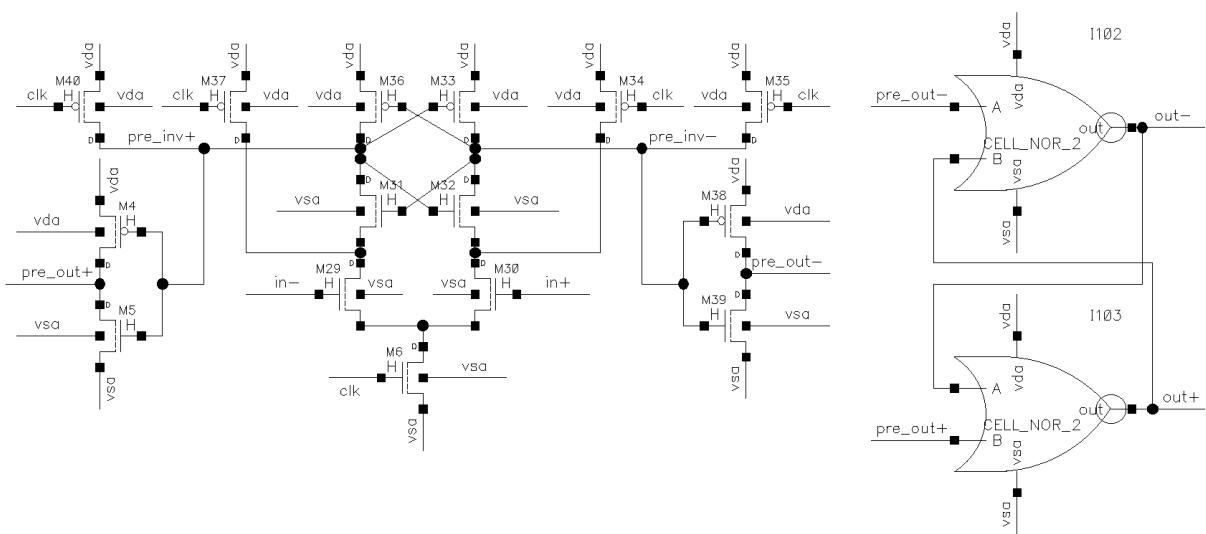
vda M40 clk H vda D pre_inv+
vda M37 clk H vda D
vda M36 vda H D
vda M33 H vda D
vda M34 vda H clk D
vda M35 vda H clk D pre_inv−
vda M4 vda H D pre_out+ D M5 vsa H vsa
D M31 vsa H
M32 H vsa
M29 in− H vsa
M30 vsa H in+
D M6 H vsa clk vsa
vda M38 H vda D pre_out− D M39 H vsa vsa
I102 vda pre_out− A vda CELL_NOR_2 out out− B vsa vsa
I103 vda A vda CELL_NOR_2 out out+ pre_out+ B vsa vsa